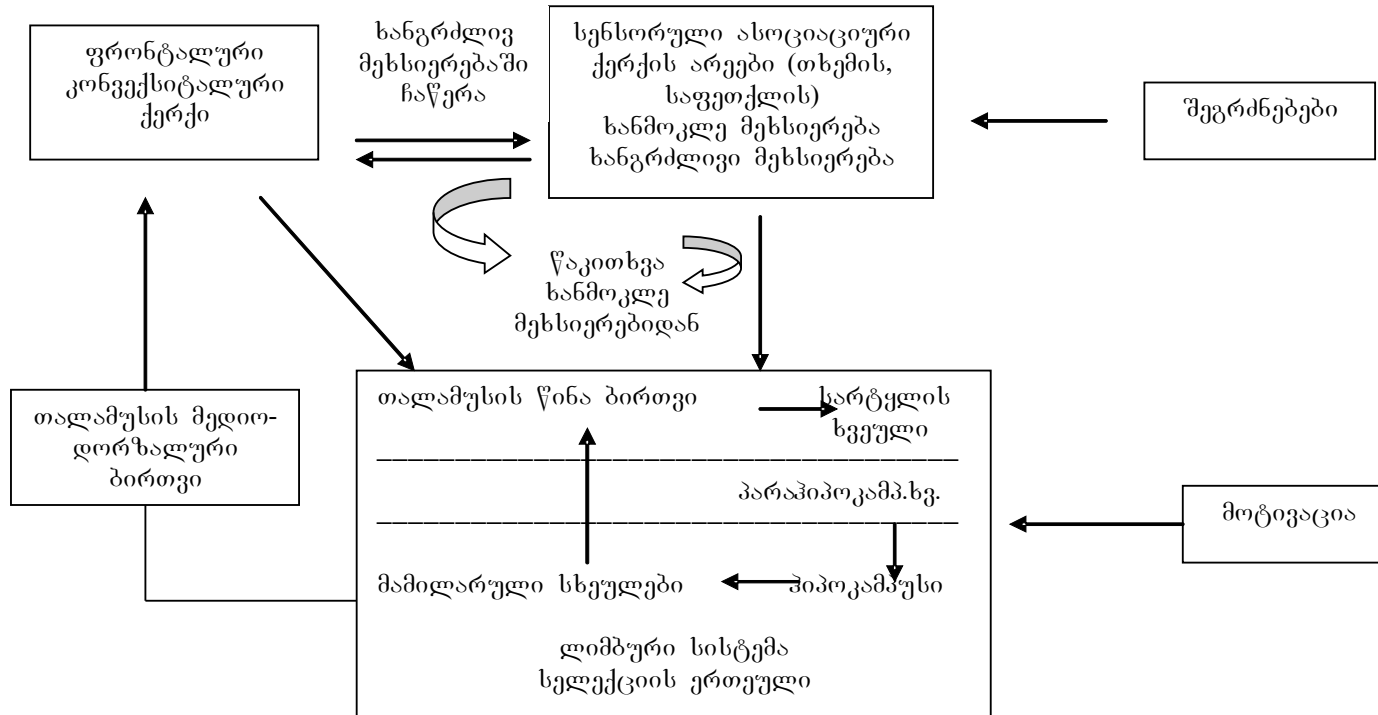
ფრონტალური კონვექსიტალური ქერქი

ხანგრძლივ მეხსიერებაში ჩაწერა

სენსორული ასოციაციური ქერქის არეები (თხემის, საფეთქლის) ხანმოკლე მეხსიერება ხანგრძლივი მეხსიერება

შეგრძნებები

წაკითხვა ხანმოკლე მეხსიერებიდან

თალამუსის მედიო-დორზალური ბირთვი

თალამუსის წინა ბირთვი

სარტყლის ხვეული

პარაჰიპოკამპ.ხვ.

მოტივაცია

მამილარული სხეულები

ჰიპოკამპუსი

ლიმბური სისტემა სელექციის ერთეული